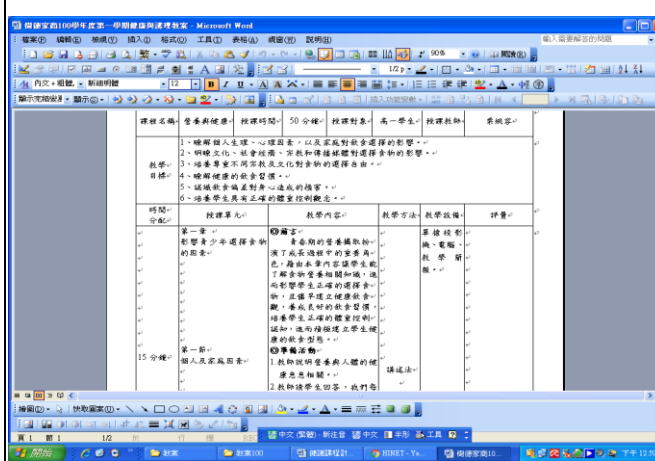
樹德家商100學年度第一學期健康與護理教案 - Microsoft Word

檔案(F) 編輯(E) 檢視(V) 插入(I) 格式(O) 工具(T) 表格(A) 視窗(W) 說明(H)

輸入需要解答的問題

90%

閱讀(R)

內文 + 粗體，新細明體

12

顯示完稿狀態 顯示(S)

插入功能變數

| 課程名稱 | 營養與健康 | 授課時間 | 50分鐘 | 授課對象 | 高一學生 | 授課教師 | 呆欣蓉 |
|---|---|---|---|---|---|---|---|
| 教學目標 | 1、瞭解個人生理、心理因素，以及家庭對飲食選擇的影響。<br>2、明瞭文化、社會經濟、宗教和傳播媒體對選擇食物的影響。<br>3、培養尊重不同宗教及文化對食物的選擇自由。<br>4、瞭解健康的飲食習慣。<br>5、認識飲食偏差對身心造成的傷害。<br>6、培養學生具有正確的體重控制觀念。 | | | | | | |
| 時間分配 | 授課單元 | 教學內容 | | 教學方法 | 教學設備 | 評量 | |
| 15分鐘 | 第一章 影響青少年選擇食物的因素<br>第一節 個人及家庭因素 | ◎前言<br>青春期的營養攝取能讓下成長週期中的重要角色，藉由本章內容讓學生能了解食物營養相關知識，進而影響學生正確的選擇食物，且懂得建立健康飲食。養成良好的飲食習慣，培養學生正確的體重控制認知，進而積極建立學生健康的飲食型態。<br>◎準備活動：<br>1.教師說明營養與人體的健康息息相關。<br>2.教師請學生回答，我們每 | | 講述法 | 單槍投影機、電腦、教學簡報。 | | |

繪圖(R) 快取圖案(U)

頁 1 節 1 1/2 於 行 欄

中文 (繁體) - 新注音 中文 半形 工具

開始 財富 財富100 健康課程計... HINET - Ya... 樹德家商10... 下午 12:3